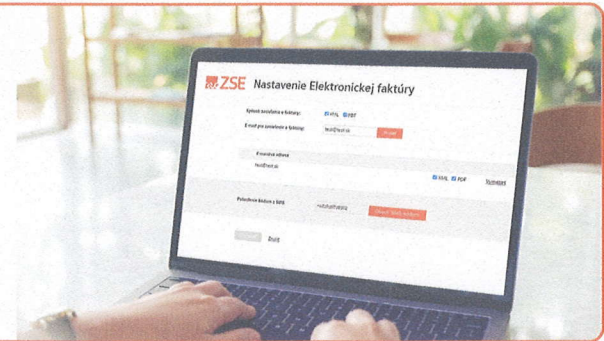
ZSE Nastavenie Elektronickej faktúry

Vyberte spôsob zasielania faktúry: XML PDF

E-mail pre zasielanie e-faktúry: test@test.sk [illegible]

E-mailová adresa

test@test.sk

XML PDF Vymazať

Prihlasovacie heslo k PDF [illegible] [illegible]

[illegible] Zrušiť